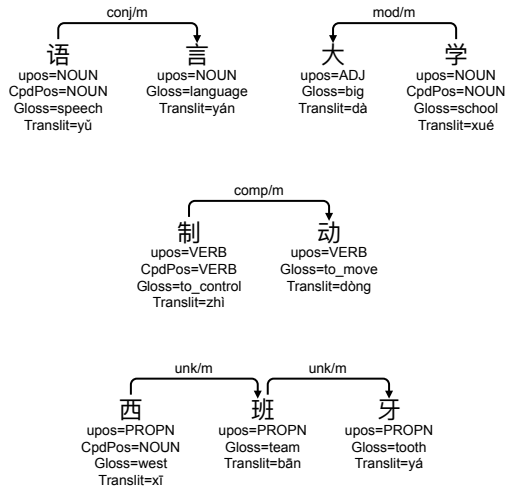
conj/m

语
upos=NOUN
CpdPos=NOUN
Gloss=speech
Translit=yǔ

言
upos=NOUN
Gloss=language
Translit=yán

mod/m

大
upos=ADJ
Gloss=big
Translit=dà

学
upos=NOUN
CpdPos=NOUN
Gloss=school
Translit=xué

comp/m

制
upos=VERB
CpdPos=VERB
Gloss=to_control
Translit=zhì

动
upos=VERB
Gloss=to_move
Translit=dòng

unk/m

unk/m

西
upos=PROPN
CpdPos=NOUN
Gloss=west
Translit=xī

班
upos=PROPN
Gloss=team
Translit=bān

牙
upos=PROPN
Gloss=tooth
Translit=yá